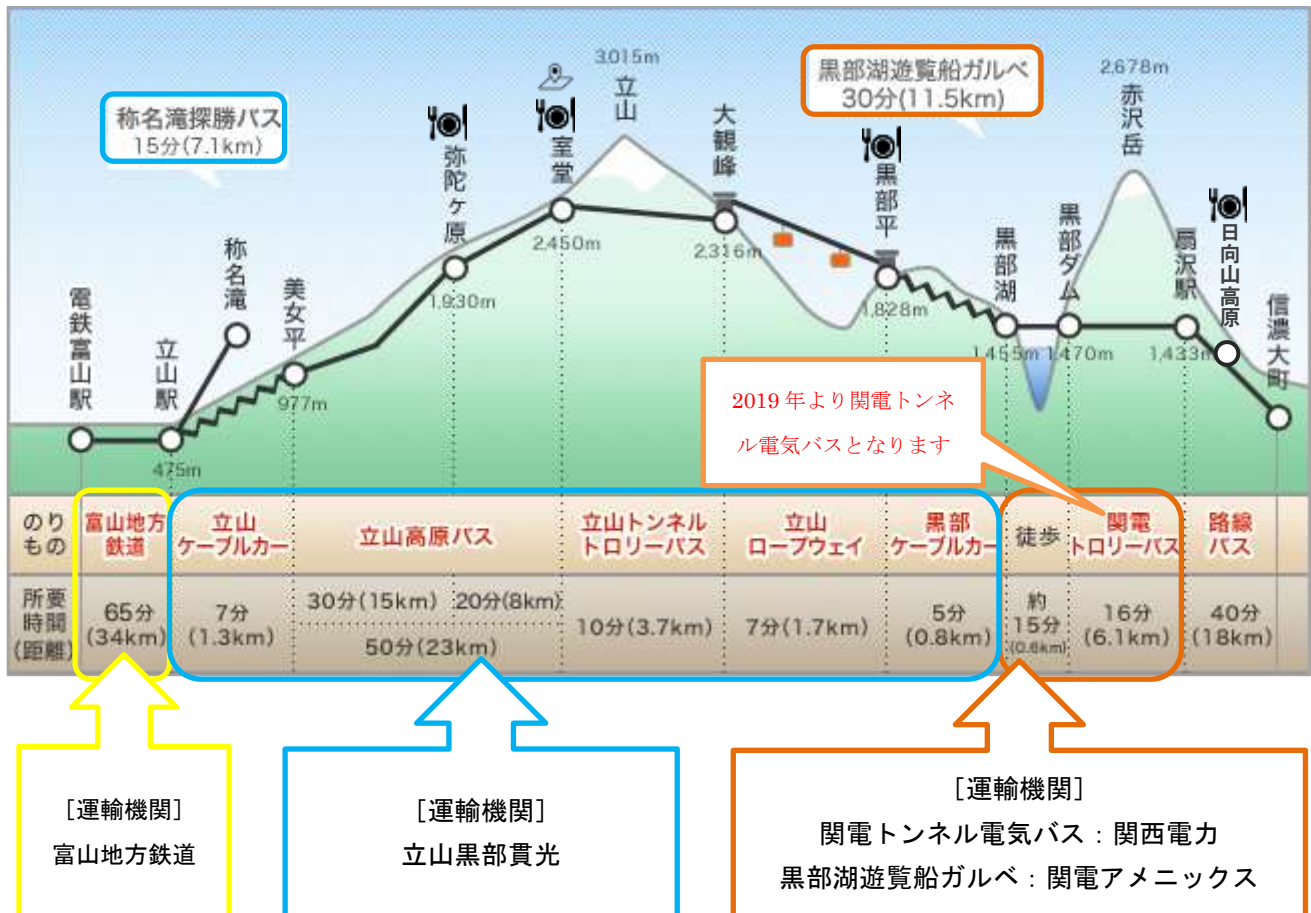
称名滝探勝バス
15分(7.1km)

3,015m
立山

黒部湖遊覧船ガルベ
30分(11.5km)

2,678m
赤沢岳

弥陀ヶ原
室堂
大観峰
黒部平

称名滝
美女平
電鉄富山駅
立山駅
黒部湖
黒部ダム
扇沢駅
日向山高原
信濃大町

475m
977m
1,930m
2,450m
2,316m
1,828m
1,455m
1,470m
1,433m

2019 年より関電トンネル電気バスとなります

| のりもの | 富山地方鉄道 | 立山ケーブルカー | 立山高原バス | 立山トンネルトロリーバス | 立山ロープウェイ | 黒部ケーブルカー | 徒歩 | 関電トロリーバス | 路線バス |
|---|---|---|---|---|---|---|---|---|---|
| 所要時間(距離) | 65分(34km) | 7分(1.3km) | 30分(15km) 20分(8km) 50分(23km) | 10分(3.7km) | 7分(1.7km) | 5分(0.8km) | 約15分(0.6km) | 16分(6.1km) | 40分(18km) |

[運輸機関]
富山地方鉄道

[運輸機関]
立山黒部貫光

[運輸機関]
関電トンネル電気バス：関西電力
黒部湖遊覧船ガルベ：関電アメニックス